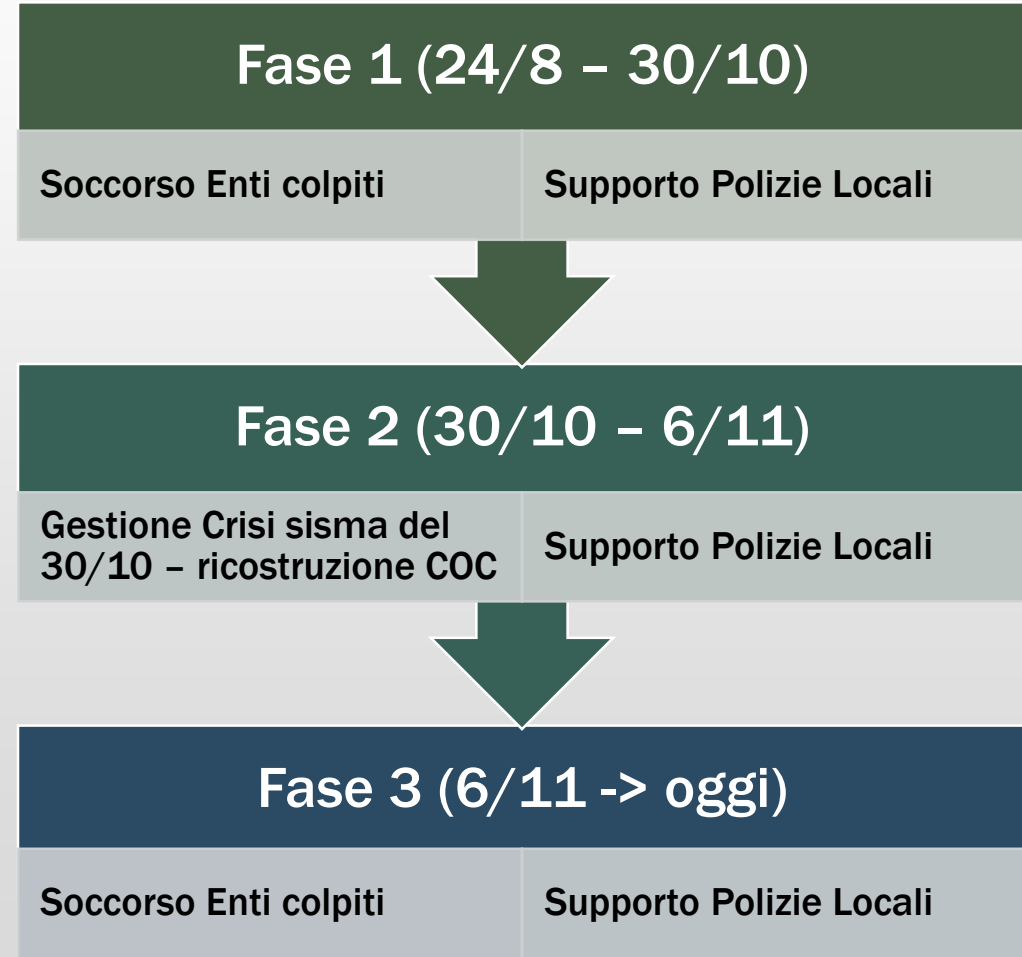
Fase 1 (24/8 – 30/10)

Soccorso Enti colpiti

Supporto Polizie Locali

Fase 2 (30/10 – 6/11)

Gestione Crisi sisma del 30/10 – ricostruzione COC

Supporto Polizie Locali

Fase 3 (6/11 -> oggi)

Soccorso Enti colpiti

Supporto Polizie Locali